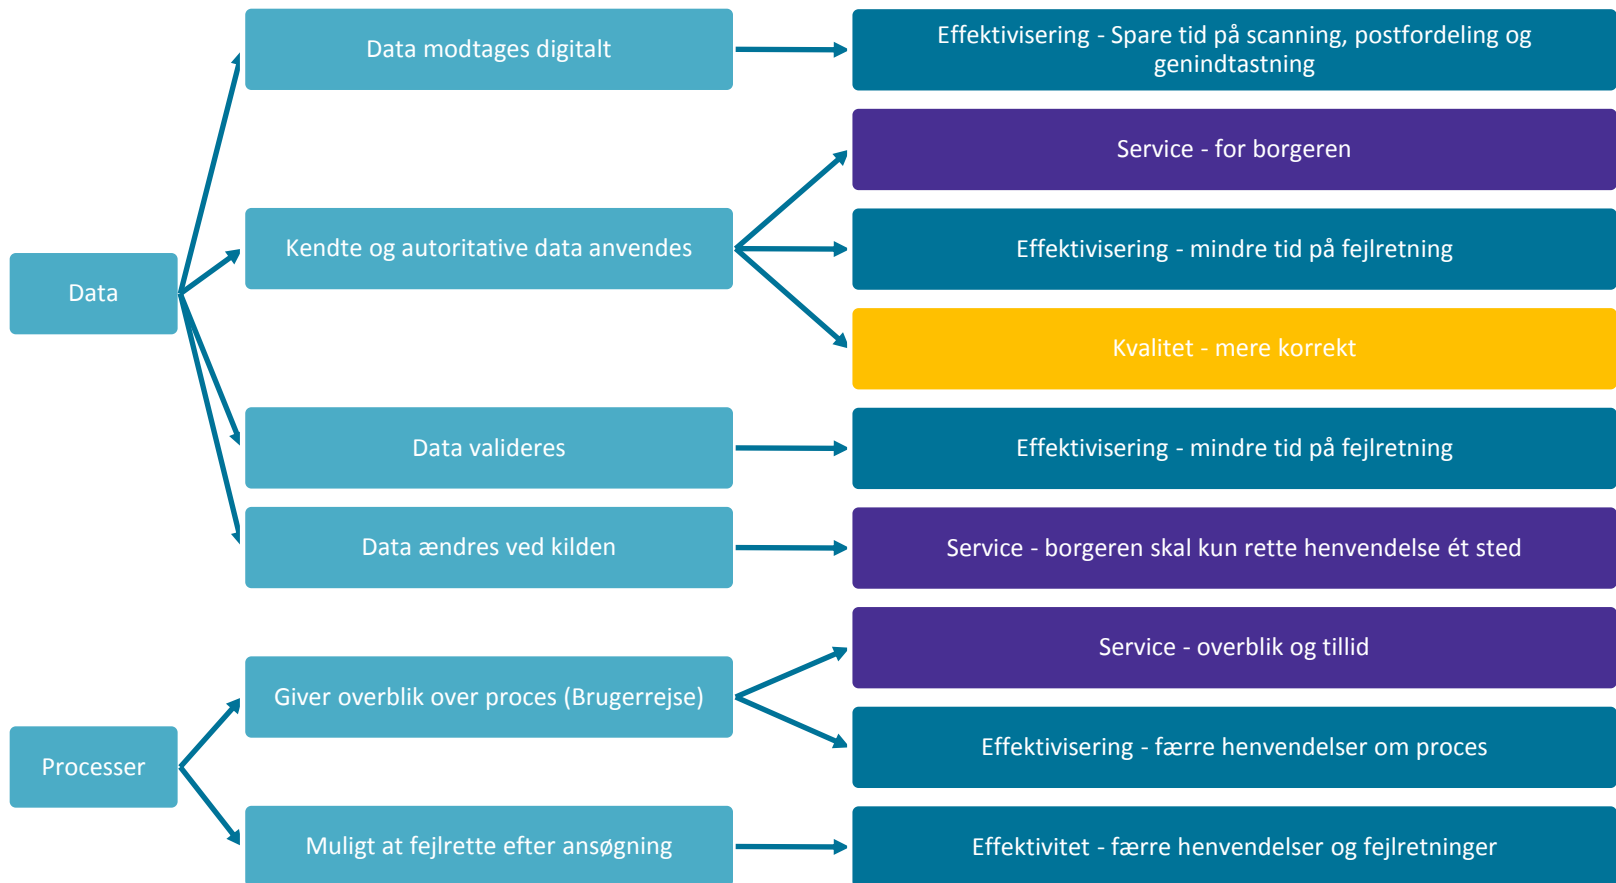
Data

Data modtages digitalt

Effektivisering - Spare tid på scanning, postfordeling og genindtastning

Kendte og autoritative data anvendes

Service - for borgeren

Effektivisering - mindre tid på fejlretning

Kvalitet - mere korrekt

Data valideres

Effektivisering - mindre tid på fejlretning

Data ændres ved kilden

Service - borgeren skal kun rette henvendelse ét sted

Processer

Giver overblik over proces (Brugerrejse)

Service - overblik og tillid

Effektivisering - færre henvendelser om proces

Muligt at fejlrette efter ansøgning

Effektivitet - færre henvendelser og fejlretninger